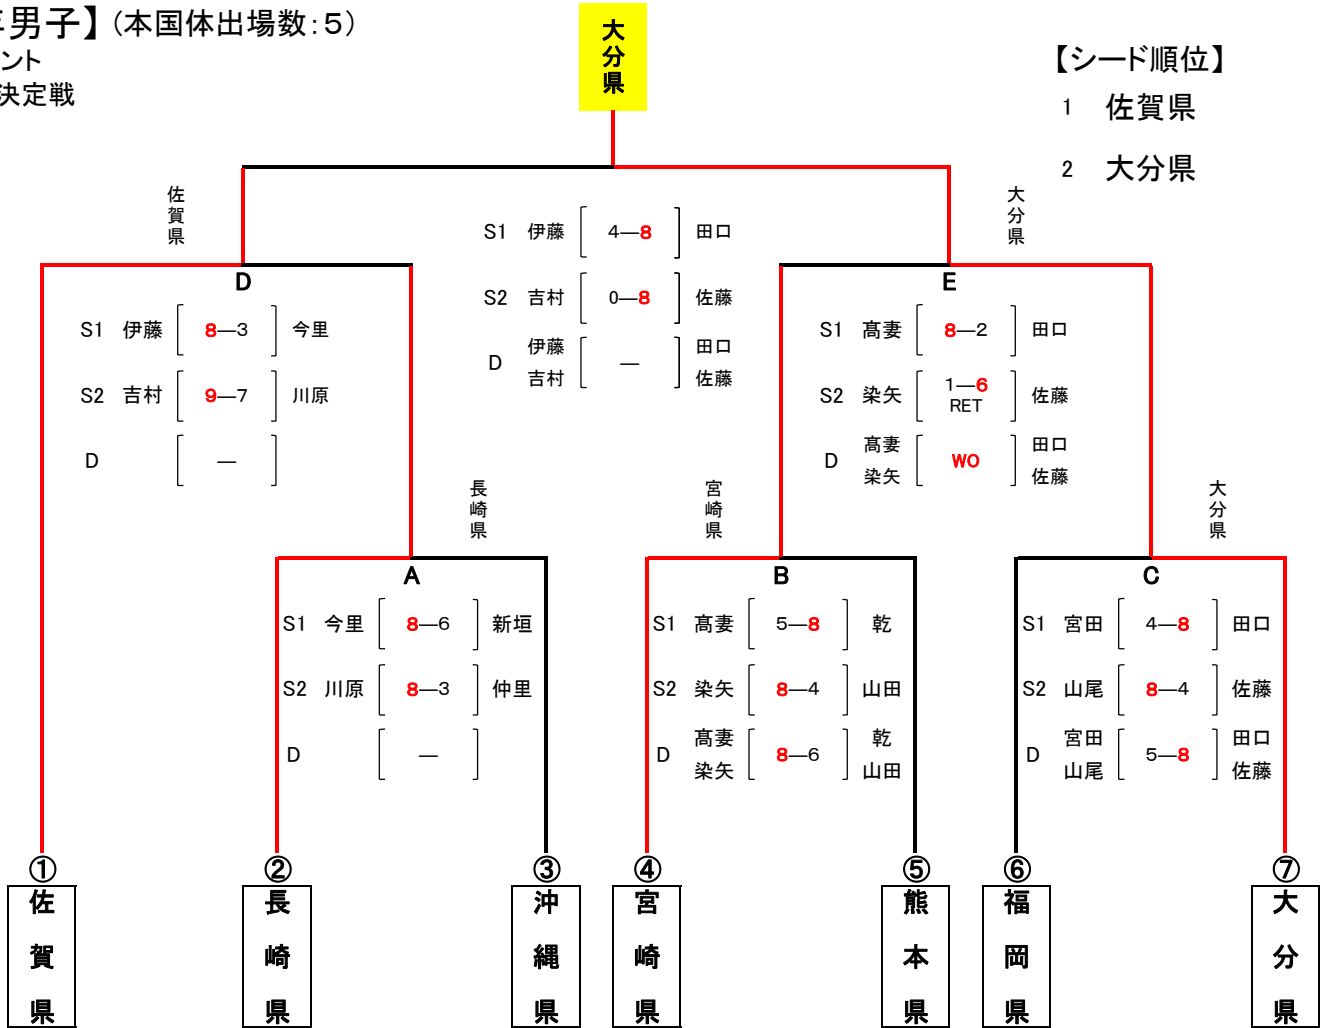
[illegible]男子】（本国体出場数：5）
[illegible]ント
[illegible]決定戦

大分県

【シード順位】
1　佐賀県
2　大分県

佐賀県

S1　伊藤　4—8　田口
S2　吉村　0—8　佐藤
D　伊藤 吉村　—　田口 佐藤

大分県

D
S1　伊藤　8—3　今里
S2　吉村　9—7　川原
D　—

E
S1　高妻　8—2　田口
S2　染矢　1—6 RET　佐藤
D　高妻 染矢　WO　田口 佐藤

長崎県

宮崎県

大分県

A
S1　今里　8—6　新垣
S2　川原　8—3　仲里
D　—

B
S1　高妻　5—8　乾
S2　染矢　8—4　山田
D　高妻 染矢　8—6　乾 山田

C
S1　宮田　4—8　田口
S2　山尾　8—4　佐藤
D　宮田 山尾　5—8　田口 佐藤

①佐賀県
②長崎県
③沖縄県
④宮崎県
⑤熊本県
⑥福岡県
⑦大分県